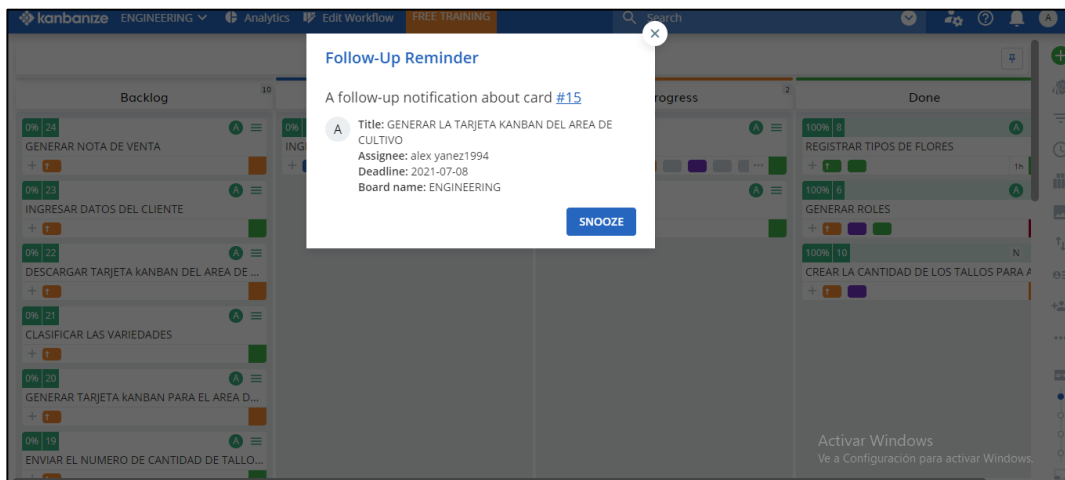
kanbanize ENGINEERING Analytics Edit Workflow FREE TRAINING Search

Follow-Up Reminder

A follow-up notification about card #15

Title: GENERAR LA TARJETA KANBAN DEL AREA DE CULTIVO
Assignee: alex yanez1994
Deadline: 2021-07-08
Board name: ENGINEERING

SNOOZE

Backlog 10

0% 24
GENERAR NOTA DE VENTA

0% 23
INGRESAR DATOS DEL CLIENTE

0% 22
DESCARGAR TARJETA KANBAN DEL AREA DE ...

0% 21
CLASIFICAR LAS VARIEDADES

0% 20
GENERAR TARJETA KANBAN PARA EL AREA D...

0% 19
ENVIAR EL NUMERO DE CANTIDAD DE TALLO...

rogress 2

Done

100% 8
REGISTRAR TIPOS DE FLORES

100% 6
GENERAR ROLES

100% 10
CREAR LA CANTIDAD DE LOS TALLOS PARA A

Activar Windows
Ve a Configuración para activar Windows.